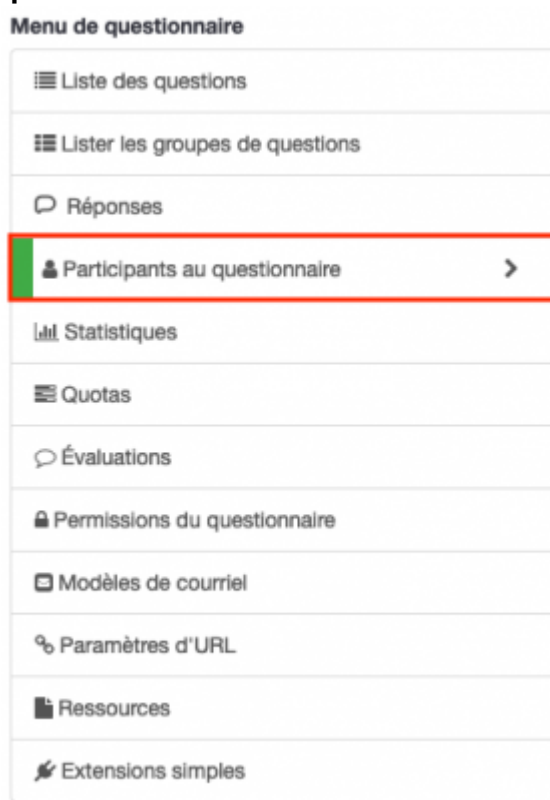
Menu de questionnaire

Liste des questions

Lister les groupes de questions

Réponses

Participants au questionnaire >

Statistiques

Quotas

Évaluations

Permissions du questionnaire

Modèles de courriel

Paramètres d'URL

Ressources

Extensions simples